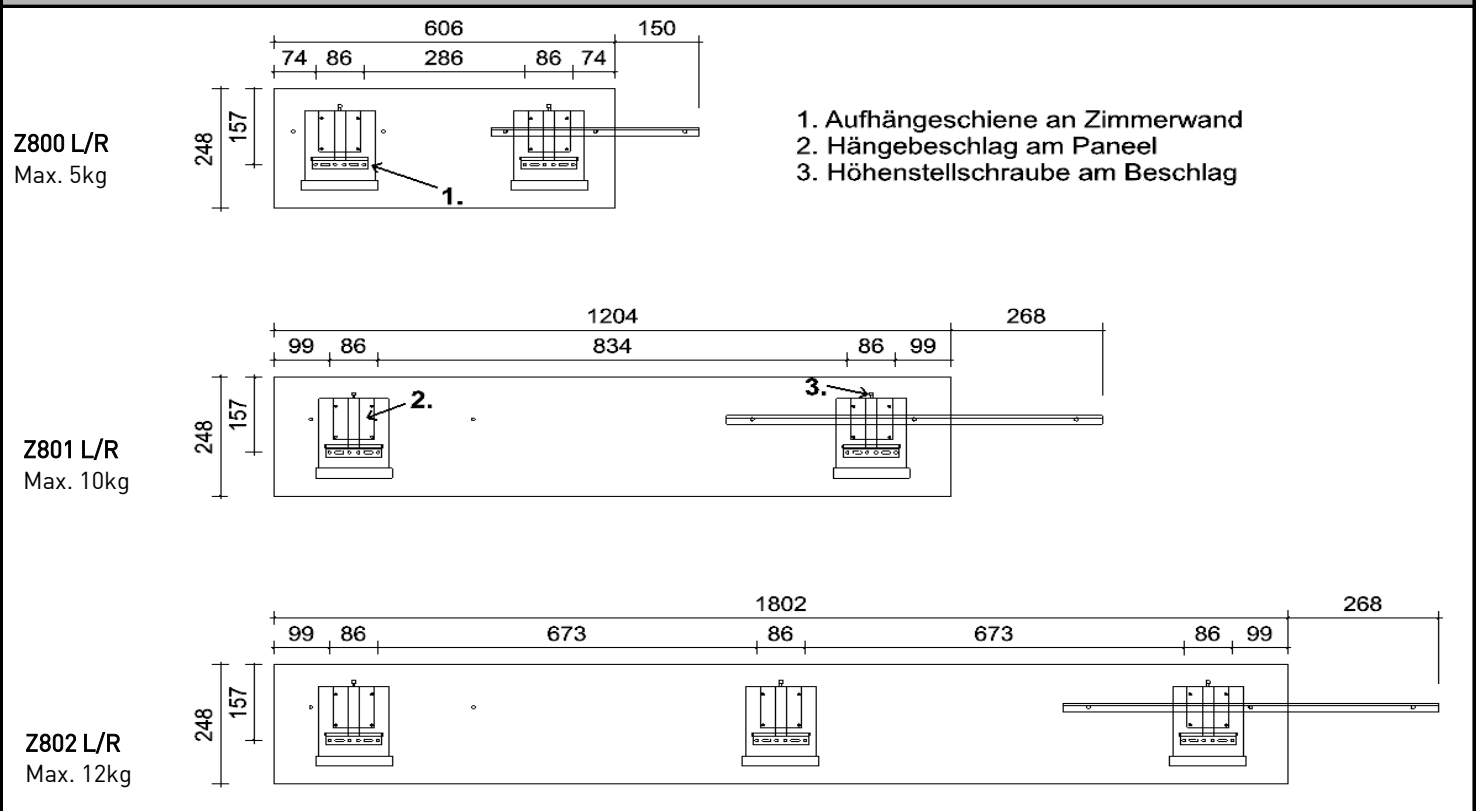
606
150
74 86 286 86 74
248
157
Z800 L/R
Max. 5kg
1.

1. Aufhängeschiene an Zimmerwand
2. Hängebeschlag am Paneel
3. Höhenstellschraube am Beschlag

1204
268
99 86 834 86 99
248
157
2.
3.
Z801 L/R
Max. 10kg

1802
268
99 86 673 86 673 86 99
248
157
Z802 L/R
Max. 12kg